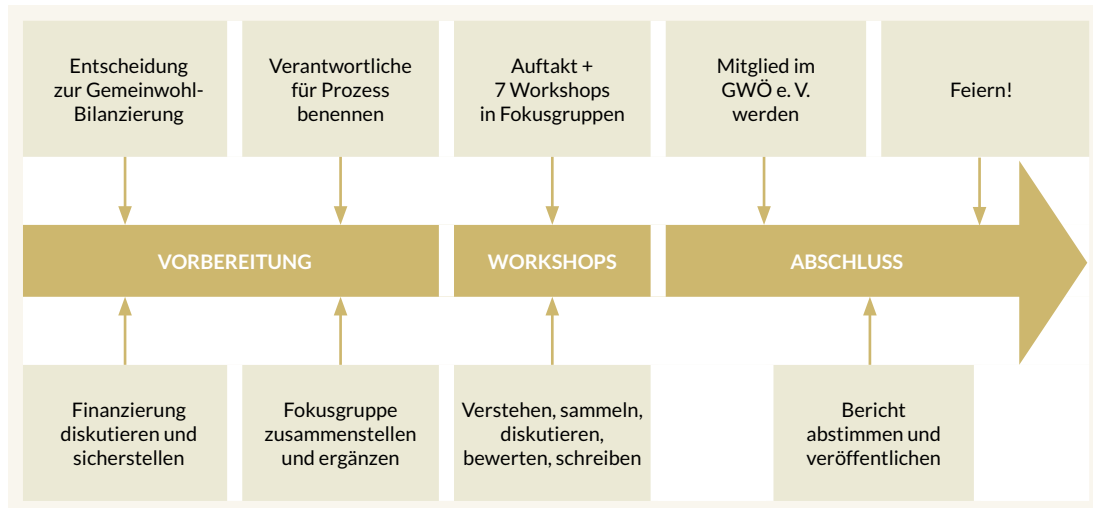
Entscheidung zur Gemeinwohl-Bilanzierung

Verantwortliche für Prozess benennen

Auftakt + 7 Workshops in Fokusgruppen

Mitglied im GWÖ e. V. werden

Feiern!

VORBEREITUNG

WORKSHOPS

ABSCHLUSS

Finanzierung diskutieren und sicherstellen

Fokusgruppe zusammenstellen und ergänzen

Verstehen, sammeln, diskutieren, bewerten, schreiben

Bericht abstimmen und veröffentlichen